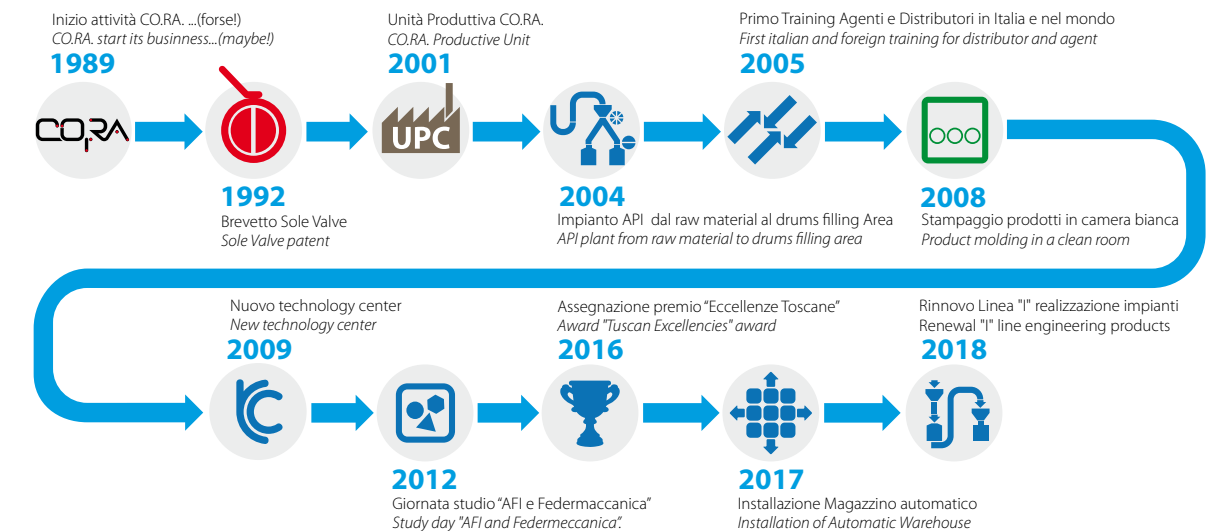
Inizio attività CO.RA. ...(forse!)
*CO.RA. start its business...(maybe!)*
1989

CO.RA

1992
Brevetto Sole Valve
*Sole Valve patent*

Unità Produttiva CO.RA.
*CO.RA. Productive Unit*
2001

UPC

2004
Impianto API dal raw material al drums filling Area
*API plant from raw material to drums filling area*

Primo Training Agenti e Distributori in Italia e nel mondo
*First italian and foreign training for distributor and agent*
2005

2008
Stampaggio prodotti in camera bianca
*Product molding in a clean room*

Nuovo technology center
*New technology center*
2009

2012
Giornata studio "AFI e Federmaccanica"
*Study day "AFI and Federmeccanica".*

Assegnazione premio "Eccellenze Toscane"
*Award "Tuscan Excellencies" award*
2016

2017
Installazione Magazzino automatico
*Installation of Automatic Warehouse*

Rinnovo Linea "I" realizzazione impianti
Renewal "I" line engineering products
2018